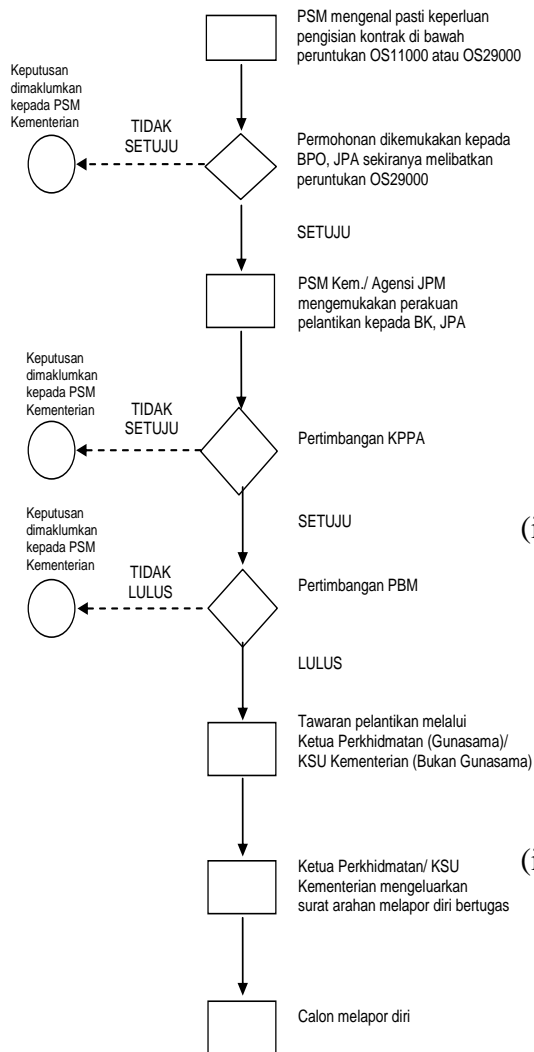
PSM mengenal pasti keperluan pengisian kontrak di bawah peruntukan OS11000 atau OS29000

Keputusan dimaklumkan kepada PSM Kementerian

TIDAK SETUJU

Permohonan dikemukakan kepada BPO, JPA sekiranya melibatkan peruntukan OS29000

SETUJU

PSM Kem./ Agensi JPM mengemukakan perakuan pelantikan kepada BK, JPA

Keputusan dimaklumkan kepada PSM Kementerian

TIDAK SETUJU

Pertimbangan KPPA

SETUJU

(i

Keputusan dimaklumkan kepada PSM Kementerian

TIDAK LULUS

Pertimbangan PBM

LULUS

Tawaran pelantikan melalui Ketua Perkhidmatan (Gunasama)/ KSU Kementerian (Bukan Gunasama)

Ketua Perkhidmatan/ KSU Kementerian mengeluarkan surat arahan melapor diri bertugas

(i

Calon melapor diri